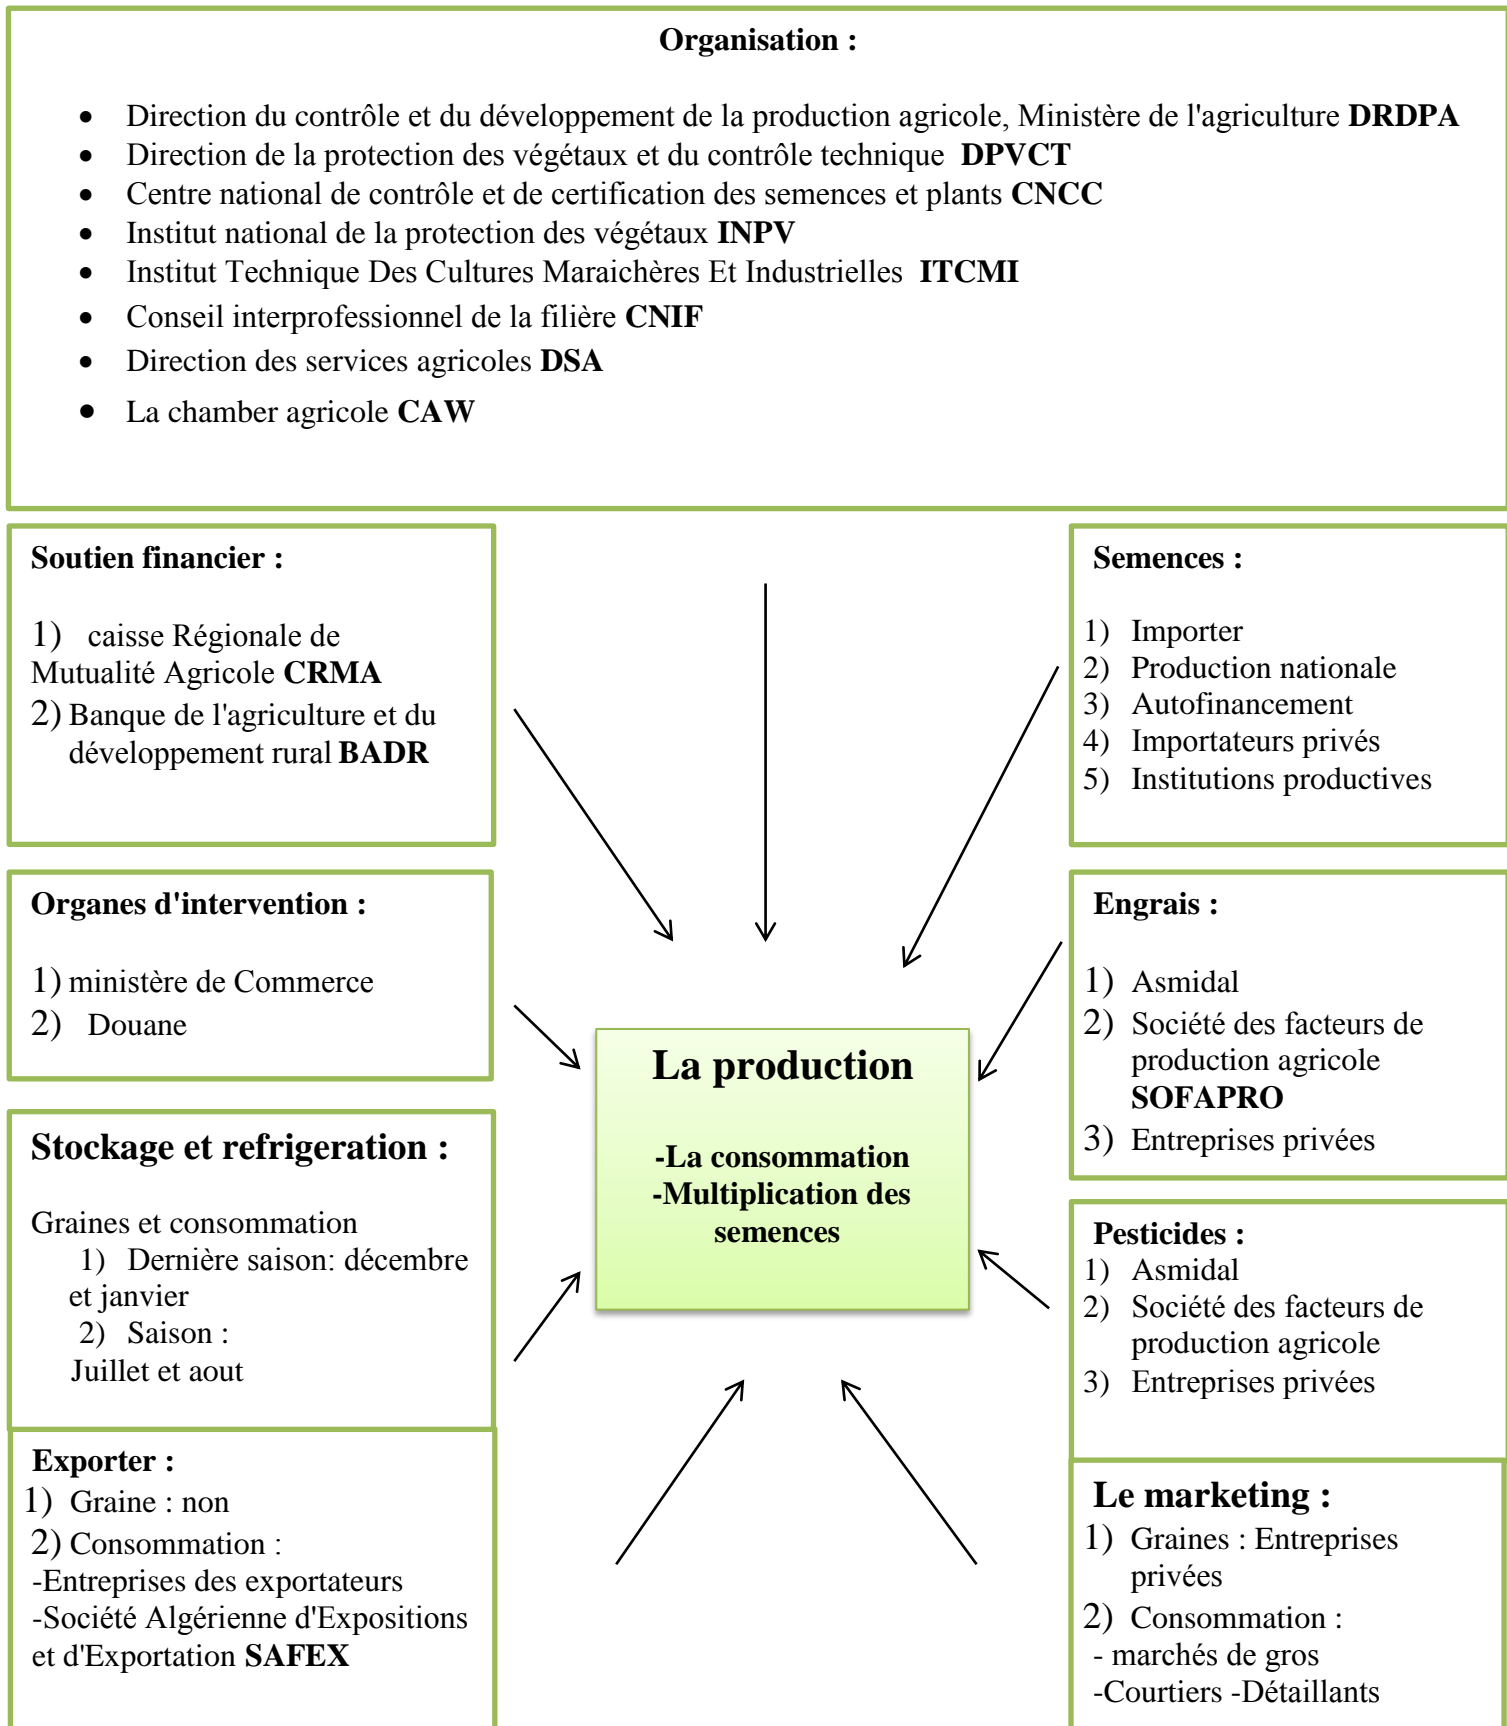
**Organisation :**

- Direction du contrôle et du développement de la production agricole, Ministère de l'agriculture **DRDPA**
- Direction de la protection des végétaux et du contrôle technique **DPVCT**
- Centre national de contrôle et de certification des semences et plants **CNCC**
- Institut national de la protection des végétaux **INPV**
- Institut Technique Des Cultures Maraichères Et Industrielles **ITCMI**
- Conseil interprofessionnel de la filière **CNIF**
- Direction des services agricoles **DSA**
- La chamber agricole **CAW**

**Soutien financier :**

1) caisse Régionale de Mutualité Agricole **CRMA**
2) Banque de l'agriculture et du développement rural **BADR**

**Semences :**

1) Importer
2) Production nationale
3) Autofinancement
4) Importateurs privés
5) Institutions productives

**Organes d'intervention :**

1) ministère de Commerce
2) Douane

**Engrais :**

1) Asmidal
2) Société des facteurs de production agricole **SOFAPRO**
3) Entreprises privées

**La production**

**-La consommation**
**-Multiplication des semences**

**Stockage et refrigeration :**

Graines et consommation
1) Dernière saison: décembre et janvier
2) Saison :
Juillet et aout

**Pesticides :**
1) Asmidal
2) Société des facteurs de production agricole
3) Entreprises privées

**Exporter :**
1) Graine : non
2) Consommation :
-Entreprises des exportateurs
-Société Algérienne d'Expositions et d'Exportation **SAFEX**

**Le marketing :**
1) Graines : Entreprises privées
2) Consommation :
- marchés de gros
-Courtiers -Détaillants